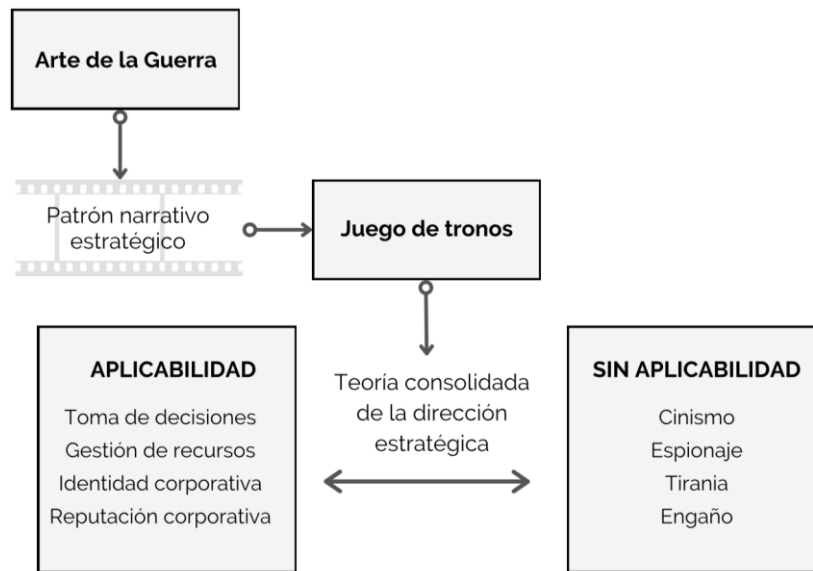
Arte de la Guerra

Patrón narrativo estratégico

Juego de tronos

APLICABILIDAD

Toma de decisiones
Gestión de recursos
Identidad corporativa
Reputación corporativa

Teoría consolidada de la dirección estratégica

SIN APLICABILIDAD

Cinismo
Espionaje
Tirania
Engaño